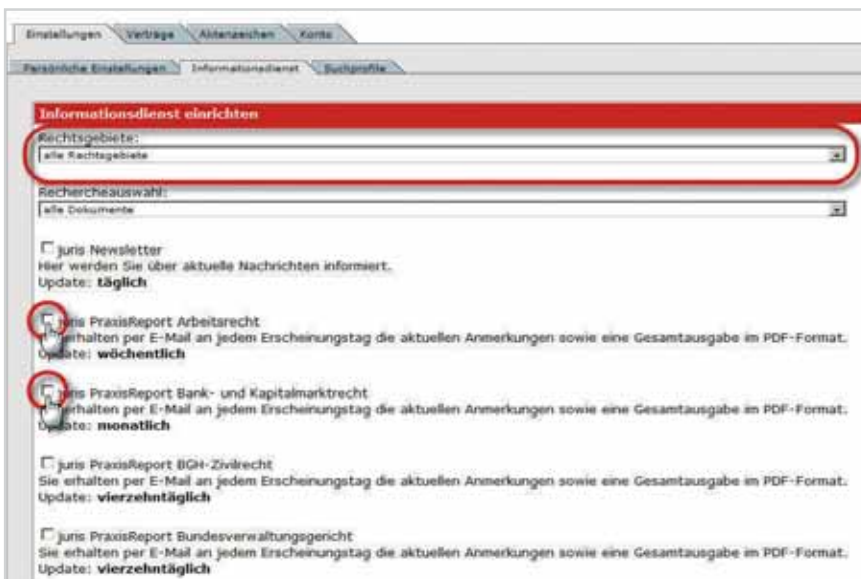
Einstellungen Verträge Aktenzeichen Konto

Persönliche Einstellungen Informationsdienst Suchprofile

Informationsdienst einrichten

Rechtsgebiete:

alle Rechtsgebiete

Rechercheauswahl:

alle Dokumente

juris Newsletter
Hier werden Sie über aktuelle Nachrichten informiert.
Update: täglich

juris PraxisReport Arbeitsrecht
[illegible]erhalten per E-Mail an jedem Erscheinungstag die aktuellen Anmerkungen sowie eine Gesamtausgabe im PDF-Format.
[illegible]ate: wöchentlich

juris PraxisReport Bank- und Kapitalmarktrecht
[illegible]erhalten per E-Mail an jedem Erscheinungstag die aktuellen Anmerkungen sowie eine Gesamtausgabe im PDF-Format.
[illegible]ate: monatlich

juris PraxisReport BGH-Zivilrecht
Sie erhalten per E-Mail an jedem Erscheinungstag die aktuellen Anmerkungen sowie eine Gesamtausgabe im PDF-Format.
Update: vierzehntäglich

juris PraxisReport Bundesverwaltungsgericht
Sie erhalten per E-Mail an jedem Erscheinungstag die aktuellen Anmerkungen sowie eine Gesamtausgabe im PDF-Format.
Update: vierzehntäglich